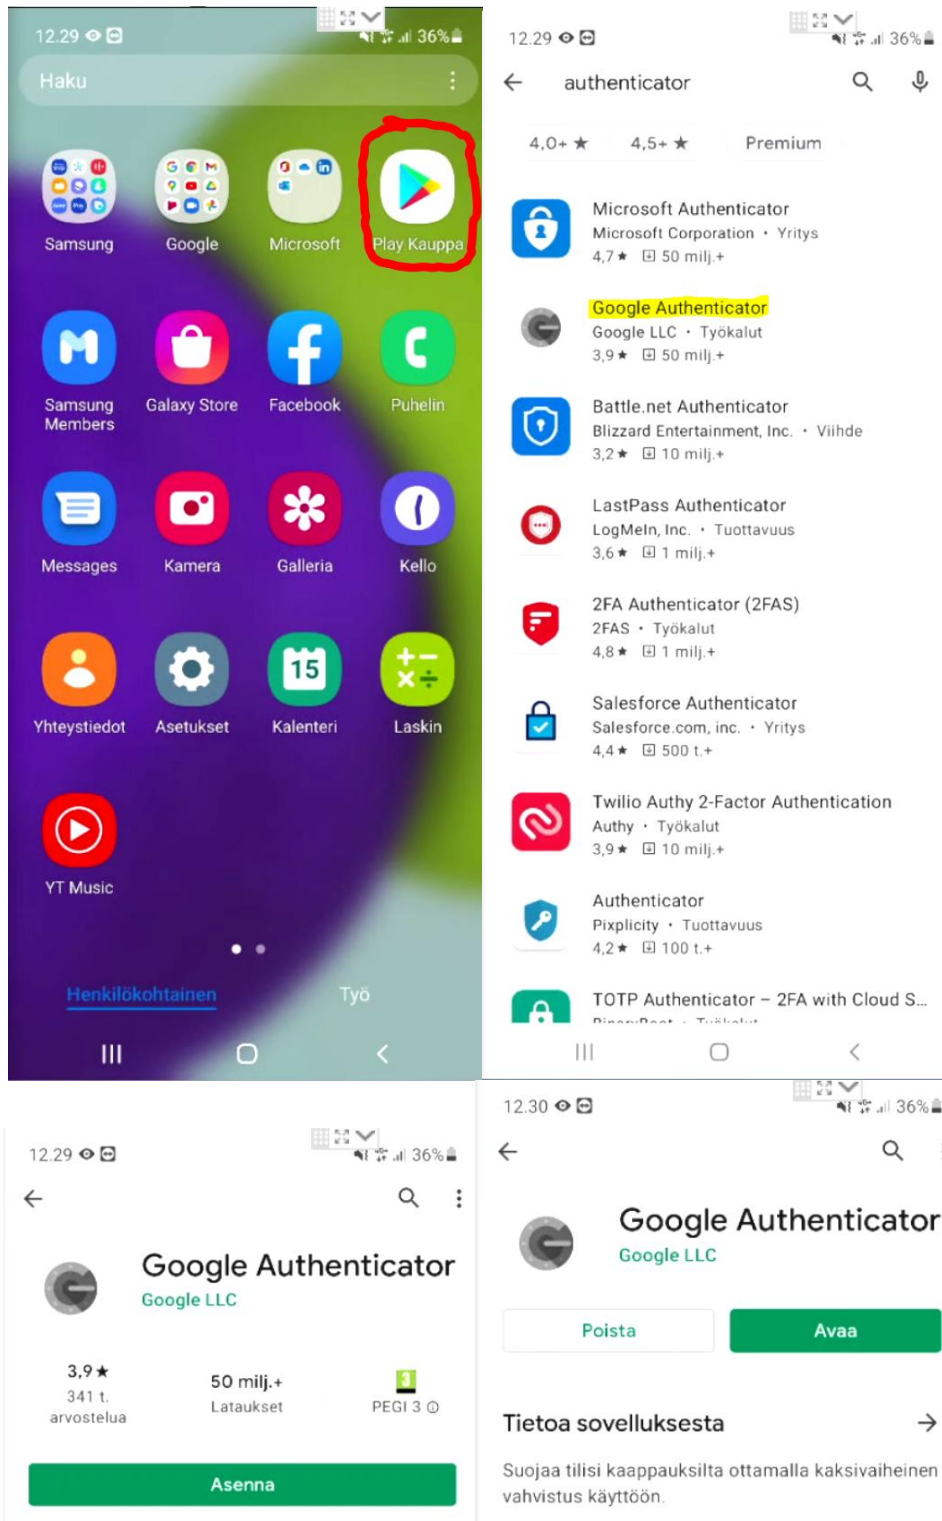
12.29 36%

Haku

Samsung
Google
Microsoft
Play Kauppa
Samsung Members
Galaxy Store
Facebook
Puhelin
Messages
Kamera
Galleria
Kello
Yhteystiedot
Asetukset
15
Kalenteri
Laskin
YT Music

Henkilökohtainen
Työ

12.29 36%

authenticator

4,0+ ★
4,5+ ★
Premium

Microsoft Authenticator
Microsoft Corporation • Yritys
4,7 ★ 50 milj.+

Google Authenticator
Google LLC • Työkalut
3,9 ★ 50 milj.+

Battle.net Authenticator
Blizzard Entertainment, Inc. • Viihde
3,2 ★ 10 milj.+

LastPass Authenticator
LogMeIn, Inc. • Tuottavuus
3,6 ★ 1 milj.+

2FA Authenticator (2FAS)
2FAS • Työkalut
4,8 ★ 1 milj.+

Salesforce Authenticator
Salesforce.com, inc. • Yritys
4,4 ★ 500 t.+

Twilio Authy 2-Factor Authentication
Authy • Työkalut
3,9 ★ 10 milj.+

Authenticator
Pixplicity • Tuottavuus
4,2 ★ 100 t.+

TOTP Authenticator – 2FA with Cloud S...
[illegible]

12.29 36%

Google Authenticator
Google LLC

3,9 ★
341 t. arvostelua
50 milj.+
Lataukset
3
PEGI 3

Asenna

12.30 36%

Google Authenticator
Google LLC

Poista
Avaa

Tietoa sovelluksesta

Suojaa tilisi kaappauksilta ottamalla kaksivaiheinen vahvistus käyttöön.